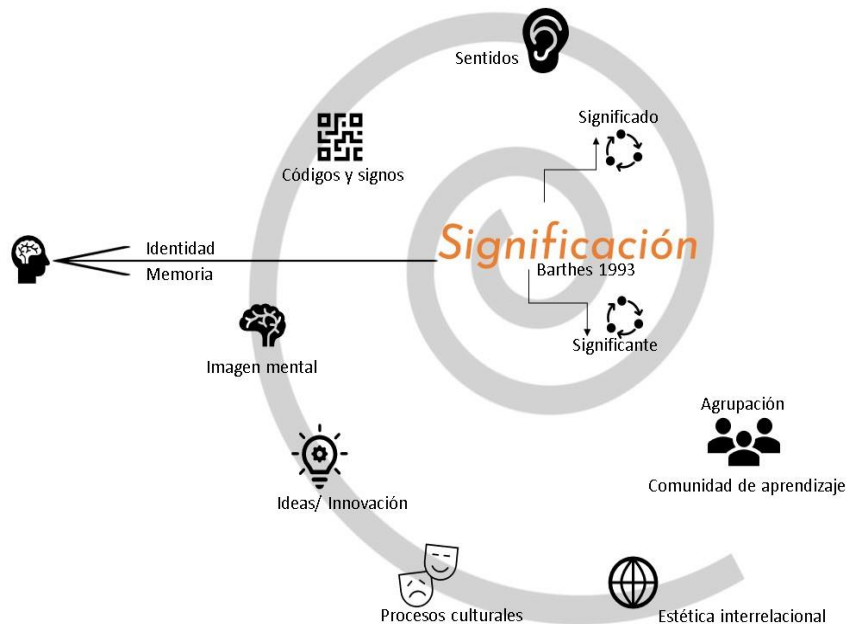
Sentidos

Significado

Códigos y signos

Identidad

Memoria

Significación

Barthes 1993

Significante

Imagen mental

Agrupación

Comunidad de aprendizaje

Ideas/ Innovación

Procesos culturales

Estética interrelacional